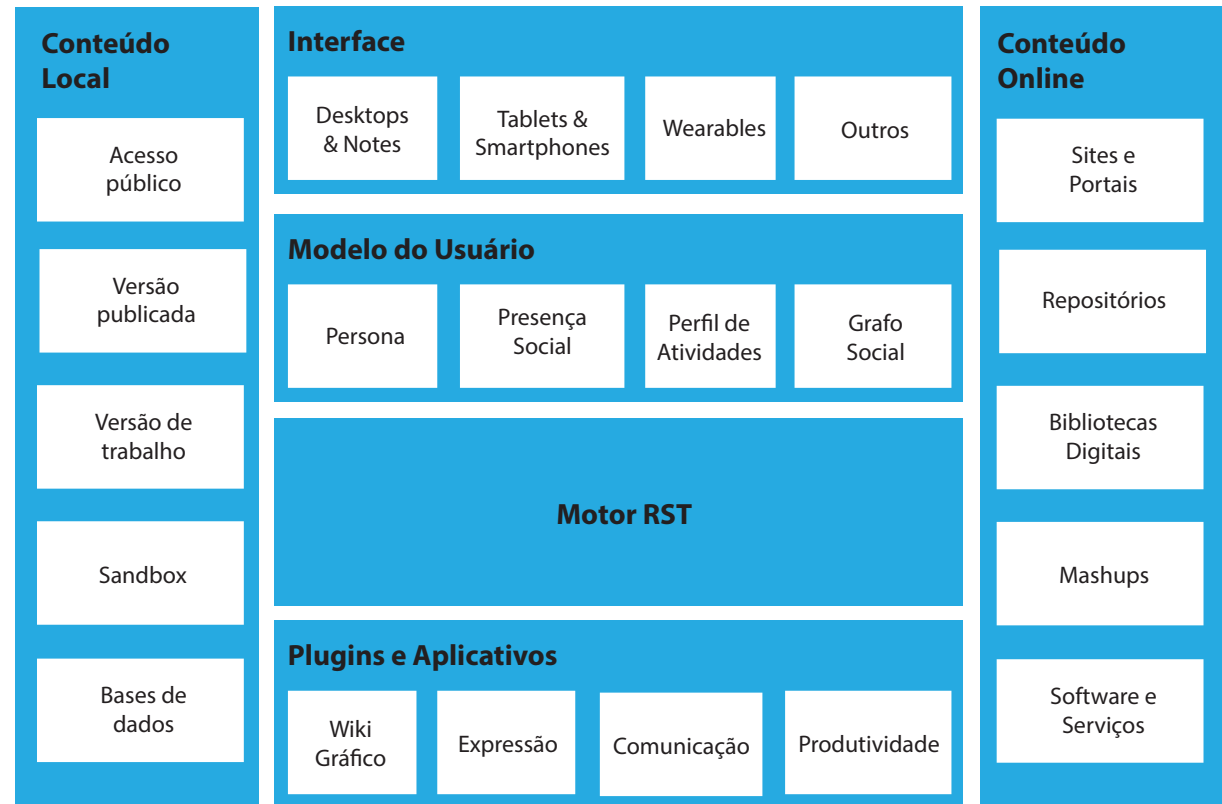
Conteúdo Local

Acesso público

Versão publicada

Versão de trabalho

Sandbox

Bases de dados

Interface

Desktops & Notes

Tablets & Smartphones

Wearables

Outros

Modelo do Usuário

Persona

Presença Social

Perfil de Atividades

Grafo Social

Motor RST

Plugins e Aplicativos

Wiki Gráfico

Expressão

Comunicação

Produtividade

Conteúdo Online

Sites e Portais

Repositórios

Bibliotecas Digitais

Mashups

Software e Serviços